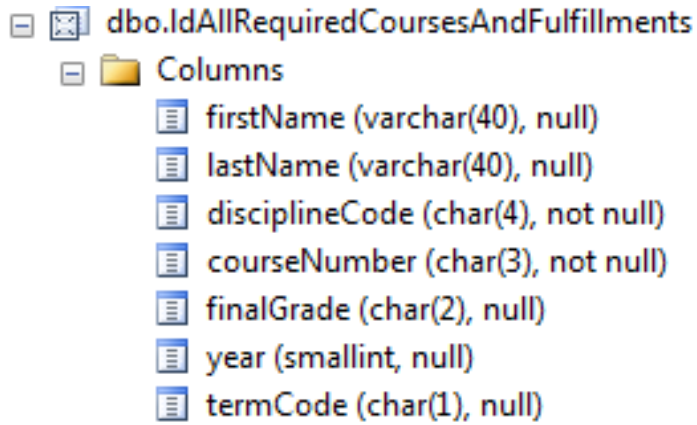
dbo.ldAllRequiredCoursesAndFulfillments
Columns
firstName (varchar(40), null)
lastName (varchar(40), null)
disciplineCode (char(4), not null)
courseNumber (char(3), not null)
finalGrade (char(2), null)
year (smallint, null)
termCode (char(1), null)